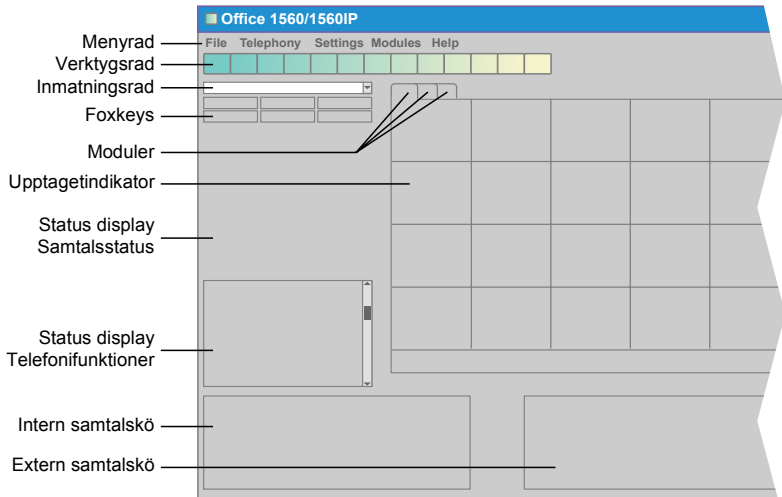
Office 1560/1560IP

Menyrad
File Telephony Settings Modules Help
Verktygsrad
Inmatningsrad
Foxkeys
Moduler
Upptagetindikator
Status display
Samtalsstatus
Status display
Telefonifunktioner
Intern samtalskö
Extern samtalskö